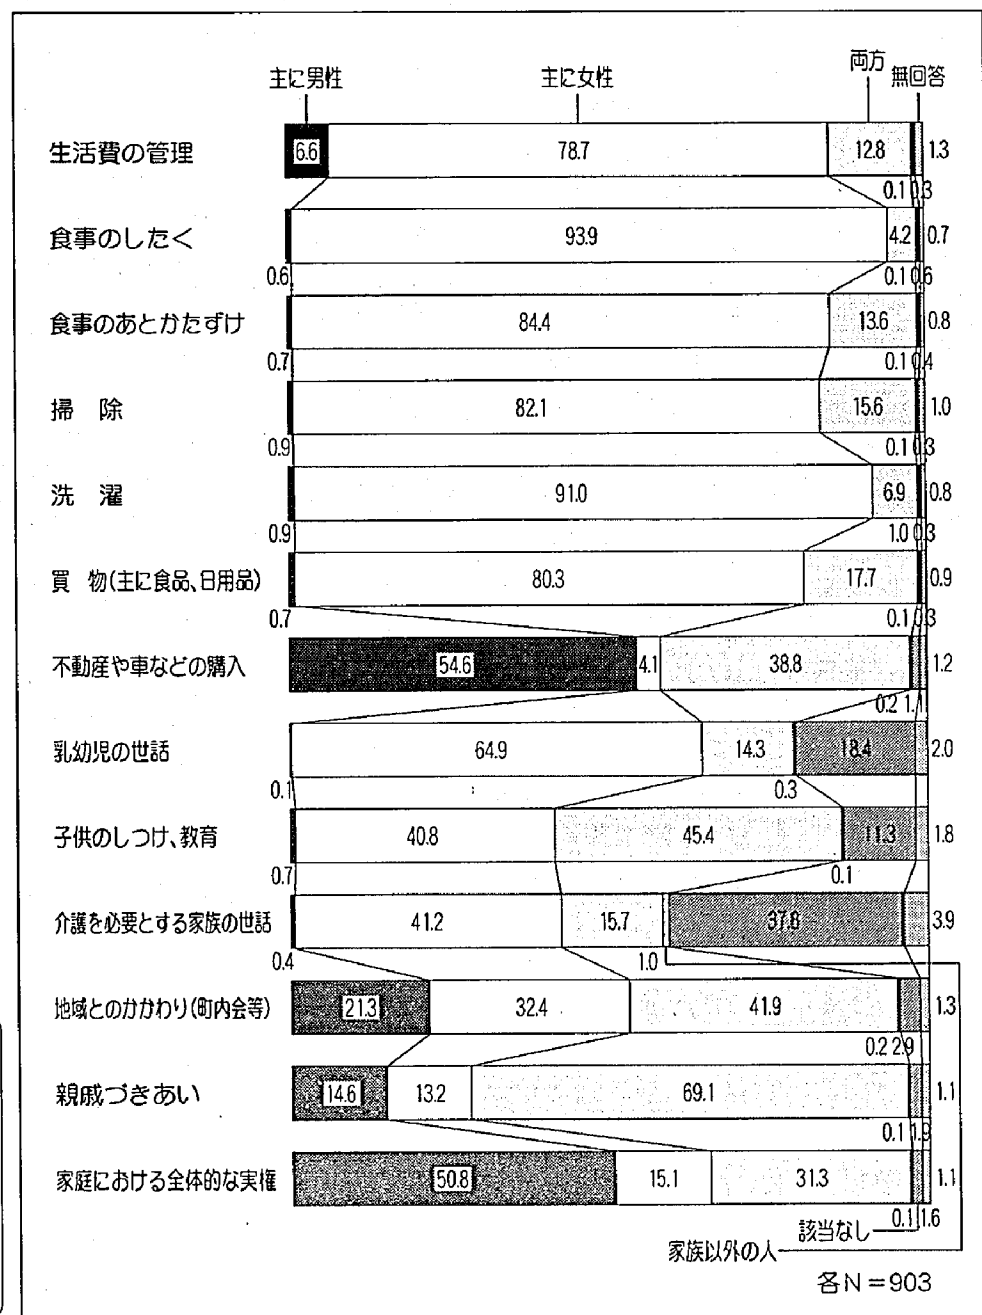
主に男性 主に女性 両方 無回答

生活費の管理 6.6 78.7 12.8 1.3
0.1 0.3
食事のしたく 93.9 4.2 0.7
0.6 0.1 0.6
食事のあとかたずけ 84.4 13.6 0.8
0.7 0.1 0.4
掃 除 82.1 15.6 1.0
0.9 0.1 0.3
洗 濯 91.0 6.9 0.8
0.9 1.0 0.3
買 物(主に食品、日用品) 80.3 17.7 0.9
0.7 0.1 0.3
不動産や車などの購入 54.6 4.1 38.8 1.2
0.2 1.1
乳幼児の世話 64.9 14.3 18.4 2.0
0.1 0.3
子供のしつけ、教育 40.8 45.4 11.3 1.8
0.7 0.1
介護を必要とする家族の世話 41.2 15.7 37.8 3.9
0.4 1.0
地域とのかかわり(町内会等) 21.3 32.4 41.9 1.3
0.2 2.9
親戚づきあい 14.6 13.2 69.1 1.1
0.1 1.9
家庭における全体的な実権 50.8 15.1 31.3 1.1
該当なし 0.1 1.6
家族以外の人
各N＝903